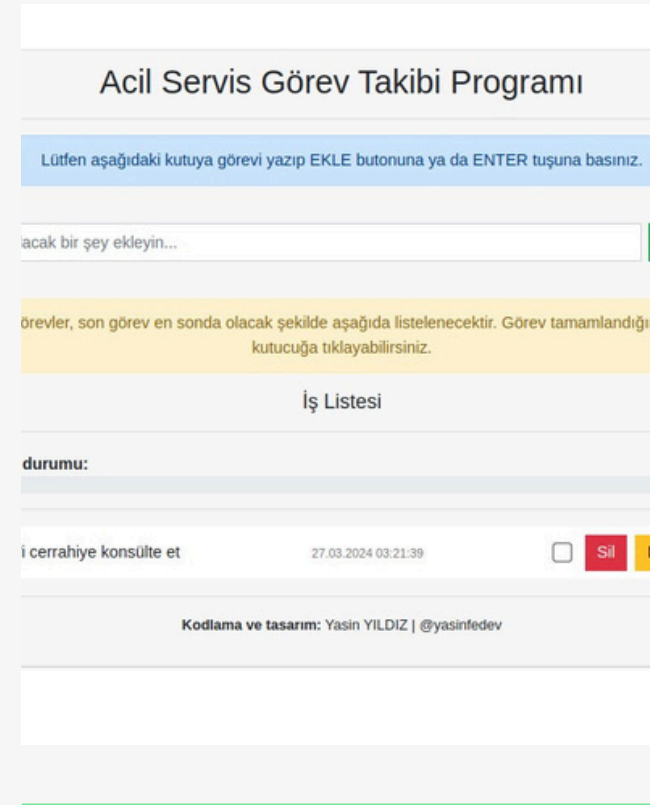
Acil Servis Görev Takibi Programı

Lütfen aşağıdaki kutuya görevi yazıp EKLE butonuna ya da ENTER tuşuna basınız.

acak bir şey ekleyin...

örevler, son görev en sonda olacak şekilde aşağıda listelenecektir. Görev tamamlandığı kutucuğa tıklayabilirsiniz.

İş Listesi

durumu:

i cerrahiye konsülte et

27.03.2024 03:21:39

Sil

Kodlama ve tasarım: Yasin YILDIZ | @yasinfedev